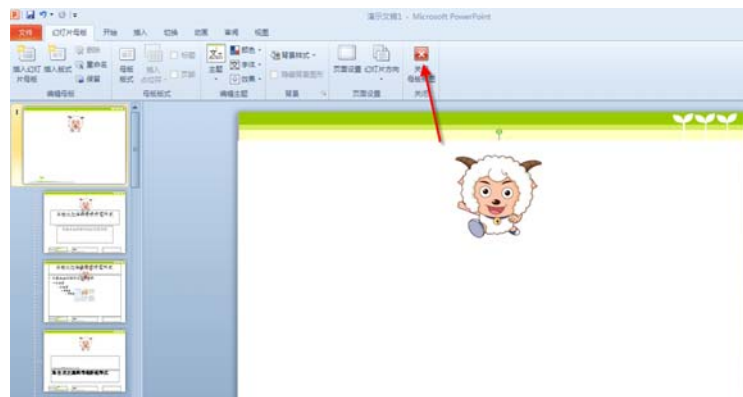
演示文稿1 - Microsoft PowerPoint

文件
幻灯片母版
开始
插入
切换
动画
审阅
视图

插入幻灯片母版
插入版式
删除
重命名
保留
编辑母版

母版版式
插入占位符
标题
页脚
母版版式

主题
颜色
字体
效果
编辑主题

背景样式
隐藏背景图形
背景

页面设置
幻灯片方向
页面设置

关闭母版视图
关闭

单击此处编辑母版标题样式

单击此处编辑母版标题样式

单击此处编辑母版标题样式